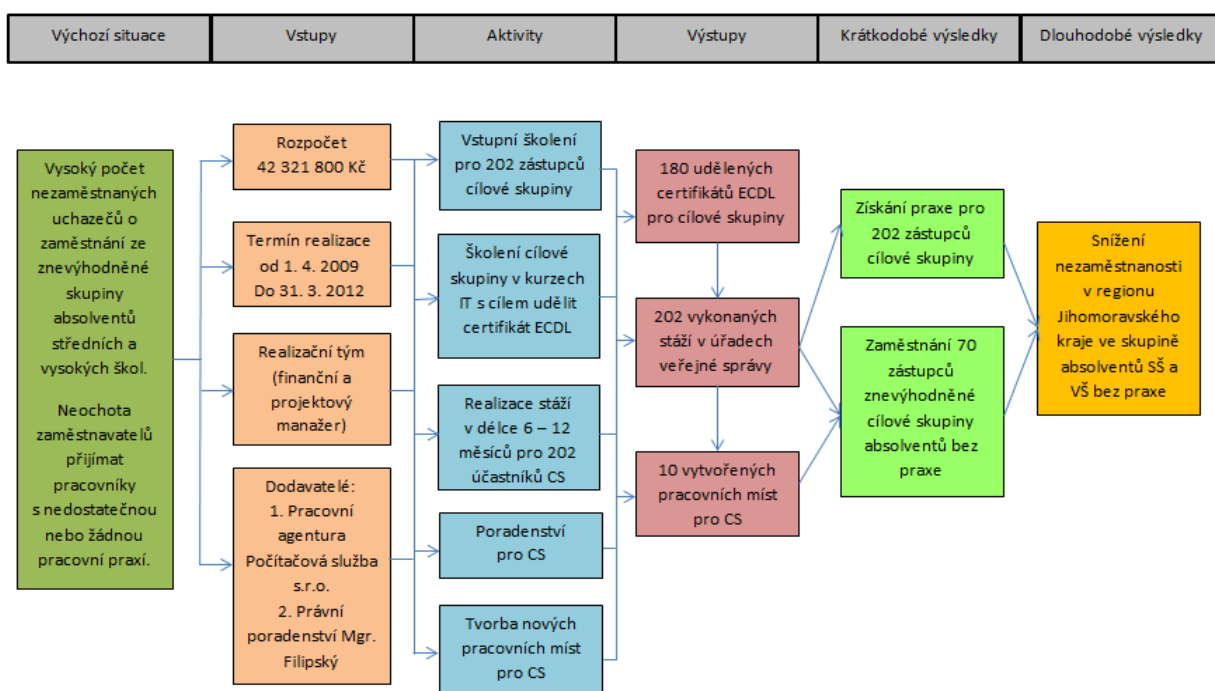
Výchozí situace

Vstupy

Aktivity

Výstupy

Krátkodobé výsledky

Dlouhodobé výsledky

Vysoký počet nezaměstnaných uchazečů o zaměstnání ze znevýhodněné skupiny absolventů středních a vysokých škol.

Neochota zaměstnavatelů přijímat pracovníky s nedostatečnou nebo žádnou pracovní praxí.

Rozpočet 42 321 800 Kč

Termín realizace od 1. 4. 2009 Do 31. 3. 2012

Realizační tým (finanční a projektový manažer)

Dodavatelé:
1. Pracovní agentura Počítačová služba s.r.o.
2. Právní poradenství Mgr. Filipský

Vstupní školení pro 202 zástupců cílové skupiny

Školení cílové skupiny v kurzech IT s cílem udělit certifikát ECDL

Realizace stáží v délce 6 – 12 měsíců pro 202 účastníků CS

Poradenství pro CS

Tvorba nových pracovních míst pro CS

180 udělených certifikátů ECDL pro cílové skupiny

202 vykonaných stáží v úřadech veřejné správy

10 vytvořených pracovních míst pro CS

Získání praxe pro 202 zástupců cílové skupiny

Zaměstnání 70 zástupců znevýhodněné cílové skupiny absolventů bez praxe

Snížení nezaměstnanosti v regionu Jihomoravského kraje ve skupině absolventů SŠ a VŠ bez praxe